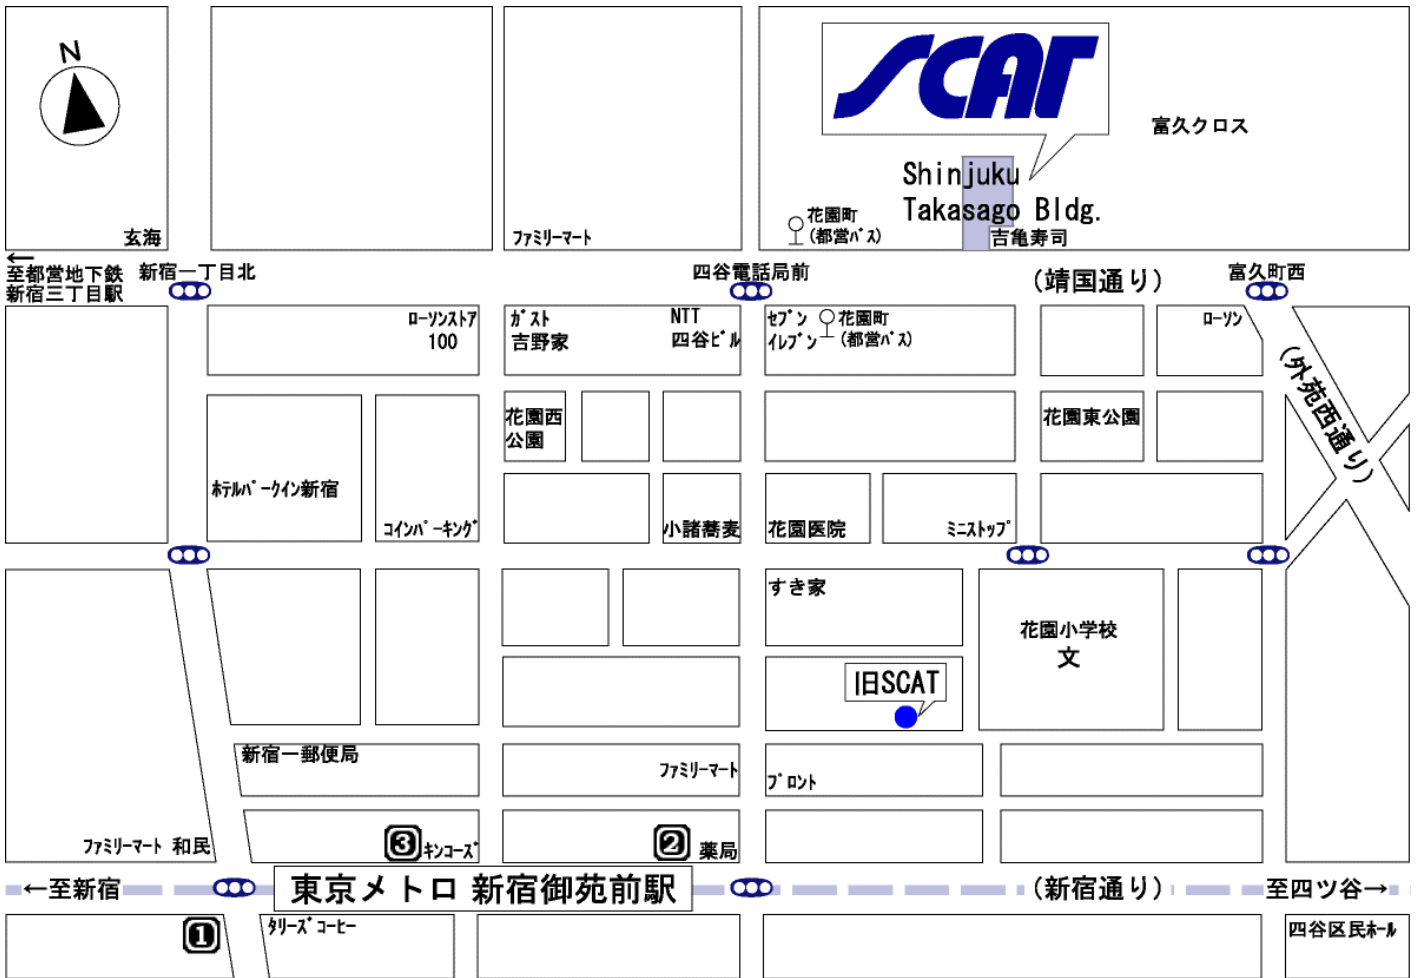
N

SCAT

富久クロス

Shinjuku Takasago Bldg.

花園町 (都営バス)

吉亀寿司

玄海

ファミリーマート

←
至都営地下鉄
新宿三丁目駅

新宿一丁目北

四谷電話局前

(靖国通り)

富久町西

ローソンストア 100

ガスト
吉野家

NTT
四谷ビル

セブンイレブン

花園町 (都営バス)

ローソン

(外苑西通り)

花園西公園

花園東公園

ホテルバークイン新宿

コインパーキング

小諸蕎麦

花園医院

ミニストップ

すき家

花園小学校
文

旧SCAT

新宿一郵便局

ファミリーマート

プロント

ファミリーマート 和民

3 キンコーズ

2 薬局

←至新宿

東京メトロ 新宿御苑前駅

(新宿通り)

至四ツ谷→

1

タリーズコーヒー

四谷区民ホール